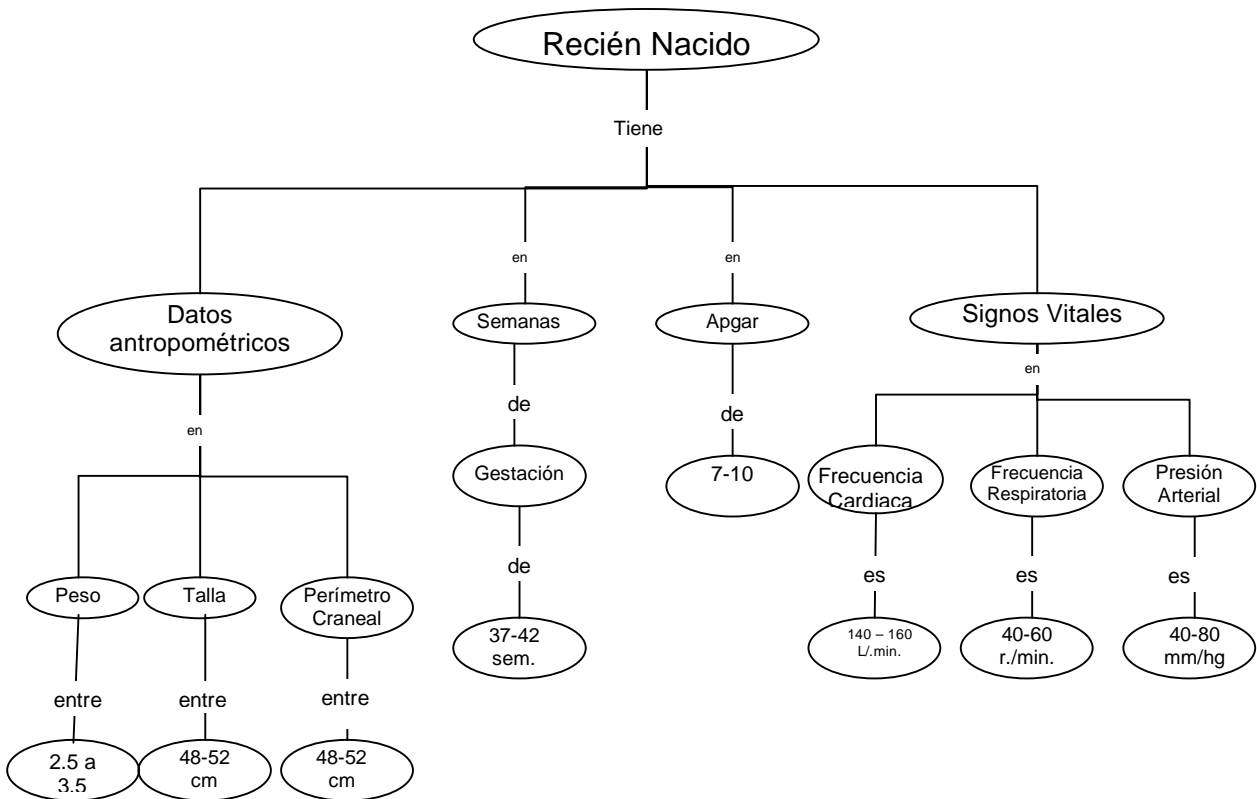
Recién Nacido

Tiene

Datos antropométricos

en

Peso

entre

2.5 a 3.5

Talla

entre

48-52 cm

Perímetro Craneal

entre

48-52 cm

en

Semanas

de

Gestación

de

37-42 sem.

en

Apgar

de

7-10

Signos Vitales

en

Frecuencia Cardiaca

es

140 – 160 L/.min.

Frecuencia Respiratoria

es

40-60 r./min.

Presión Arterial

es

40-80 mm/hg